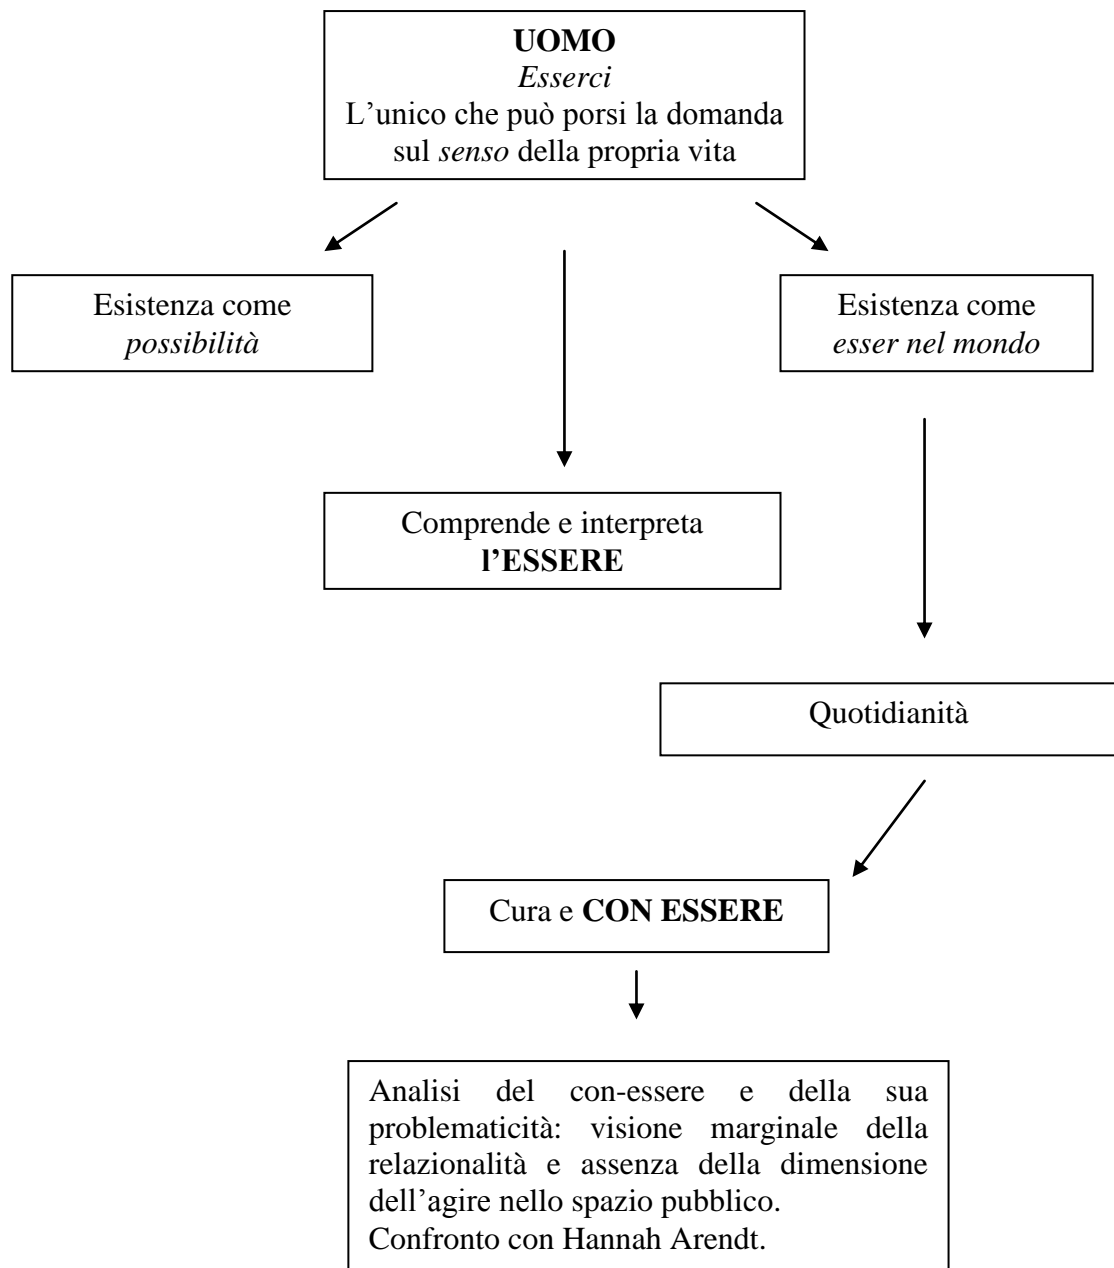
UOMO
Esserci
L’unico che può porsi la domanda sul senso della propria vita

Esistenza come possibilità

Esistenza come esser nel mondo

Comprende e interpreta l’ESSERE

Quotidianità

Cura e CON ESSERE

Analisi del con-essere e della sua problematicità: visione marginale della relazionalità e assenza della dimensione dell’agire nello spazio pubblico.
Confronto con Hannah Arendt.